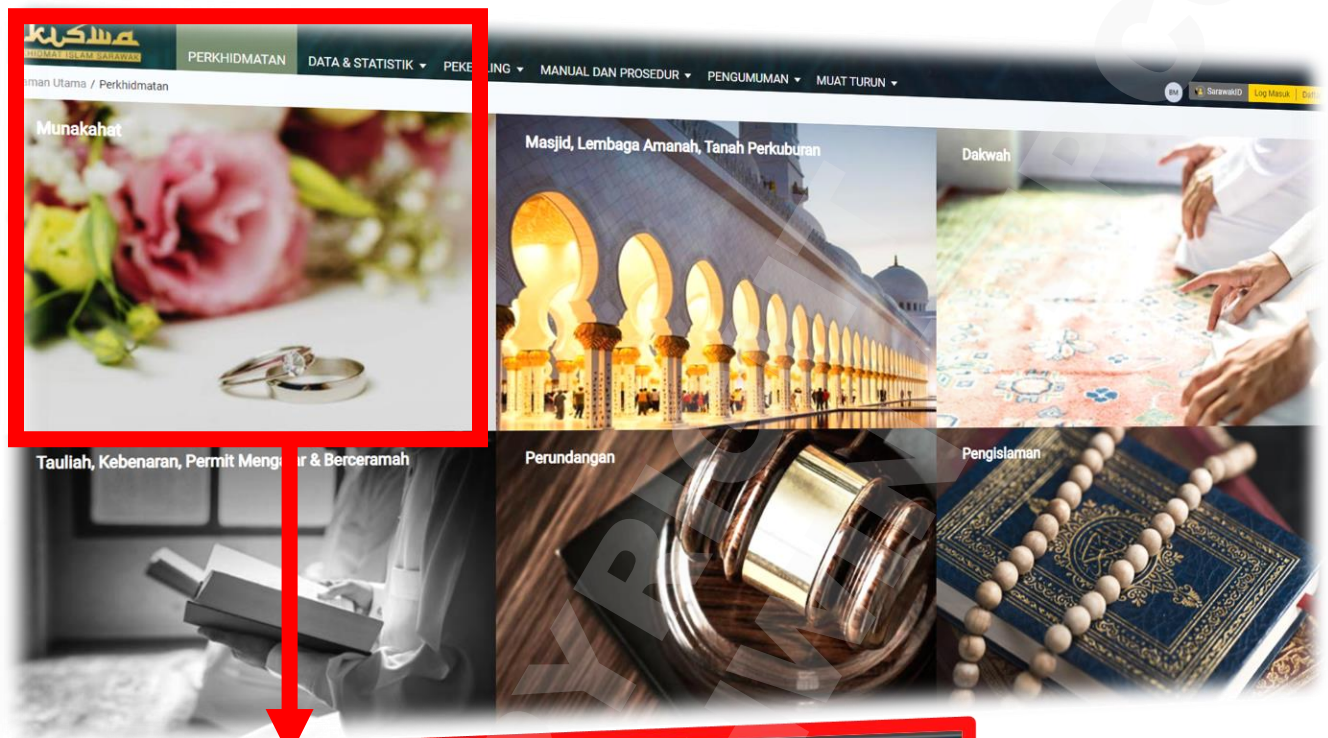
KUSWA
HIDMAT ISLAM SARAWAK

PERKHIDMATAN
DATA & STATISTIK ▾
PEKE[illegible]LING ▾
MANUAL DAN PROSEDUR ▾
PENGUMUMAN ▾
MUAT TURUN ▾

BM
SarawakID
Log Masuk
Daft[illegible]

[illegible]aman Utama / Perkhidmatan

Munakahat

Masjid, Lembaga Amanah, Tanah Perkuburan

Dakwah

Tauliah, Kebenaran, Permit Meng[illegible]ar & Berceramah

Perundangan

Pengislaman